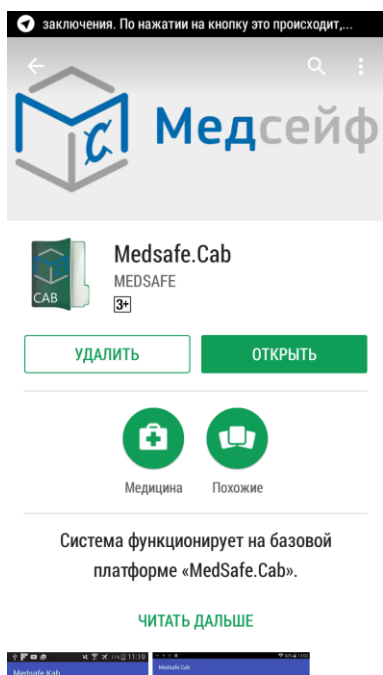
заключения. По нажатии на кнопку это происходит,...

Медсейф

Medsafe.Cab
MEDSAFE
3+

CAB

УДАЛИТЬ
ОТКРЫТЬ

Медицина
Похожие

Система функционирует на базовой платформе «MedSafe.Cab».

ЧИТАТЬ ДАЛЬШЕ

11:10
Medsafe.Cab
Medsafe.Cab